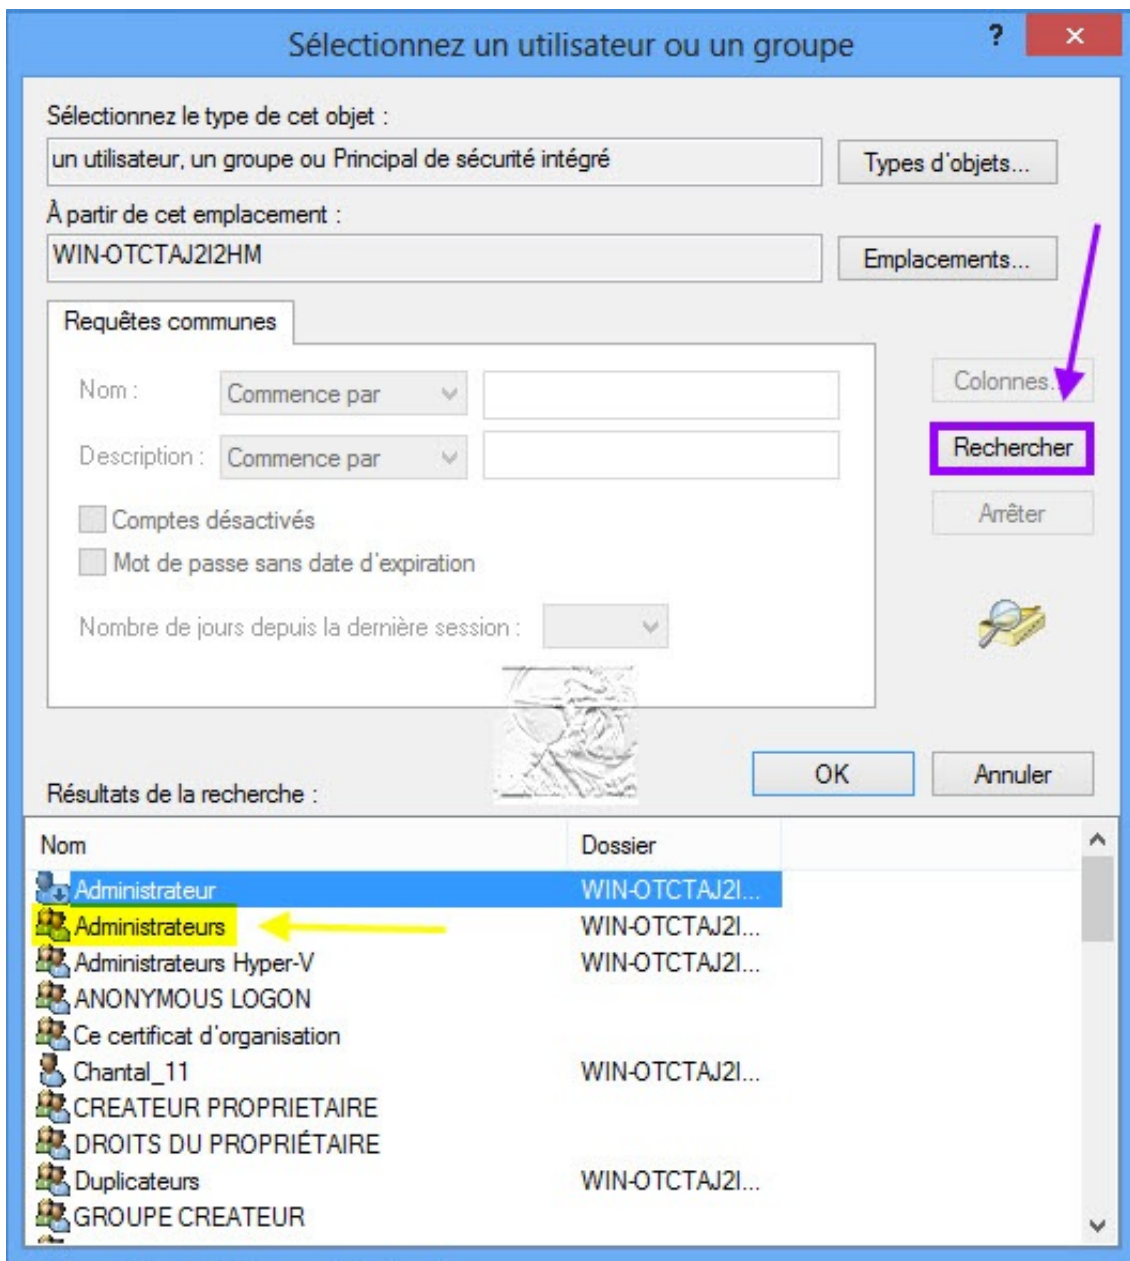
Sélectionnez un utilisateur ou un groupe

?

×

Sélectionnez le type de cet objet :

un utilisateur, un groupe ou Principal de sécurité intégré

Types d'objets...

À partir de cet emplacement :

WIN-OTCTAJ2I2HM

Emplacements...

Requêtes communes

Nom : Commence par

Description : Commence par

Comptes désactivés

Mot de passe sans date d'expiration

Nombre de jours depuis la dernière session :

Colonnes...

Rechercher

Arrêter

OK

Annuler

Résultats de la recherche :

| Nom | Dossier |
|---|---|
| Administrateur | WIN-OTCTAJ2I... |
| Administrateurs | WIN-OTCTAJ2I... |
| Administrateurs Hyper-V | WIN-OTCTAJ2I... |
| ANONYMOUS LOGON | |
| Ce certificat d'organisation | |
| Chantal_11 | WIN-OTCTAJ2I... |
| CREATEUR PROPRIETAIRE | |
| DROITS DU PROPRIÉTAIRE | |
| Duplicateurs | WIN-OTCTAJ2I... |
| GROUPE CREATEUR | |